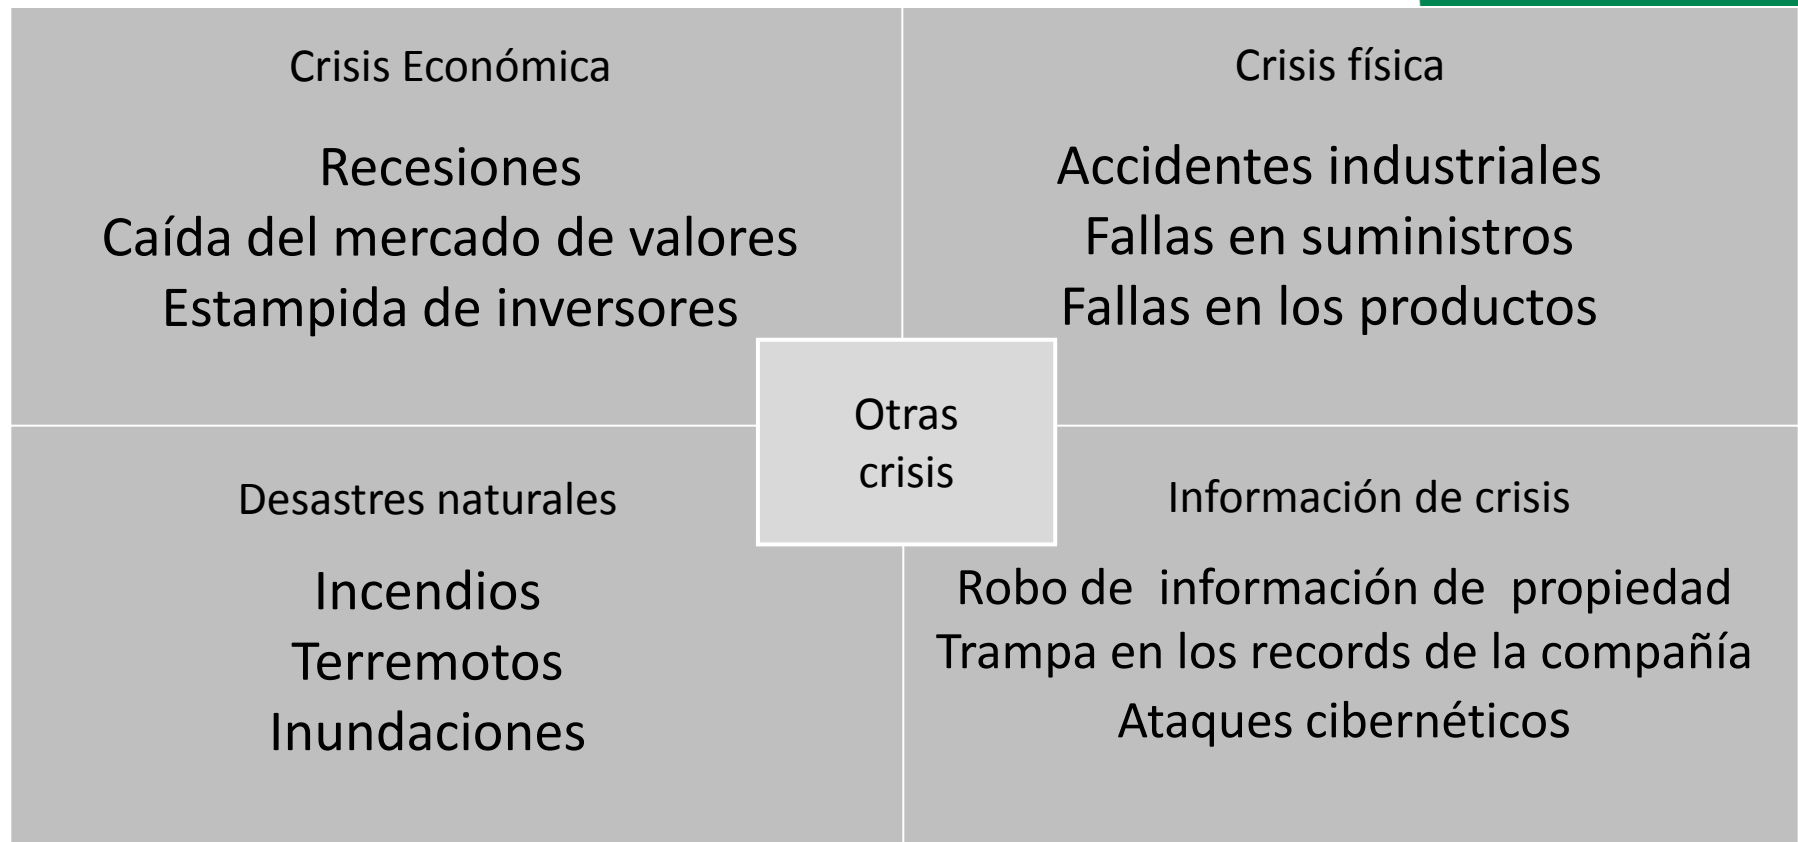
Crisis Económica

Recesiones
Caída del mercado de valores
Estampida de inversores

Crisis física

Accidentes industriales
Fallas en suministros
Fallas en los productos

Otras crisis

Desastres naturales

Incendios
Terremotos
Inundaciones

Información de crisis

Robo de información de propiedad
Trampa en los records de la compañía
Ataques cibernéticos